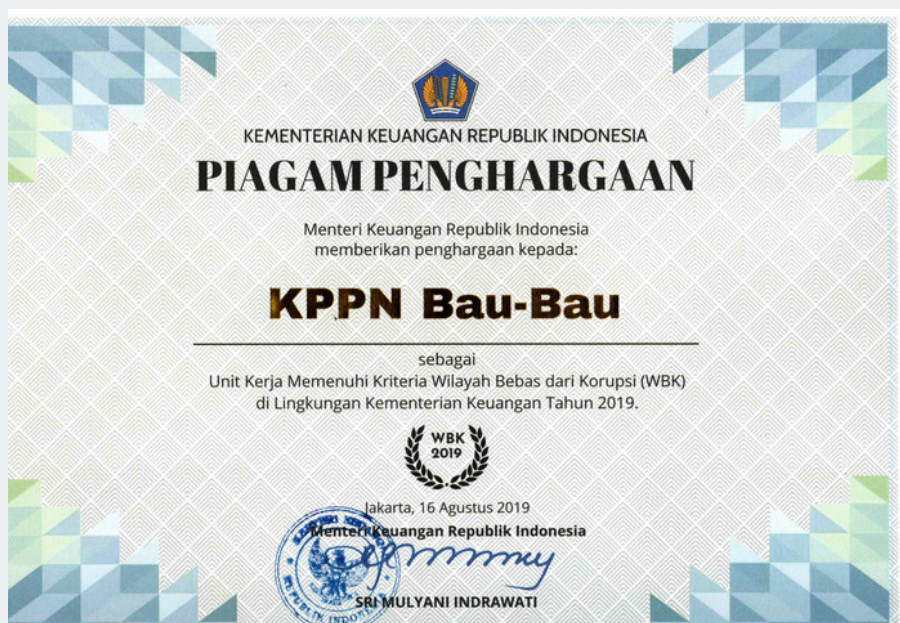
KEMENTERIAN KEUANGAN REPUBLIK INDONESIA

PIAGAM PENGHARGAAN

Menteri Keuangan Republik Indonesia
memberikan penghargaan kepada:

KPPN Bau-Bau

sebagai
Unit Kerja Memenuhi Kriteria Wilayah Bebas dari Korupsi (WBK)
di Lingkungan Kementerian Keuangan Tahun 2019.

WBK
2019

Jakarta, 16 Agustus 2019
Menteri Keuangan Republik Indonesia

SRI MULYANI INDRAWATI